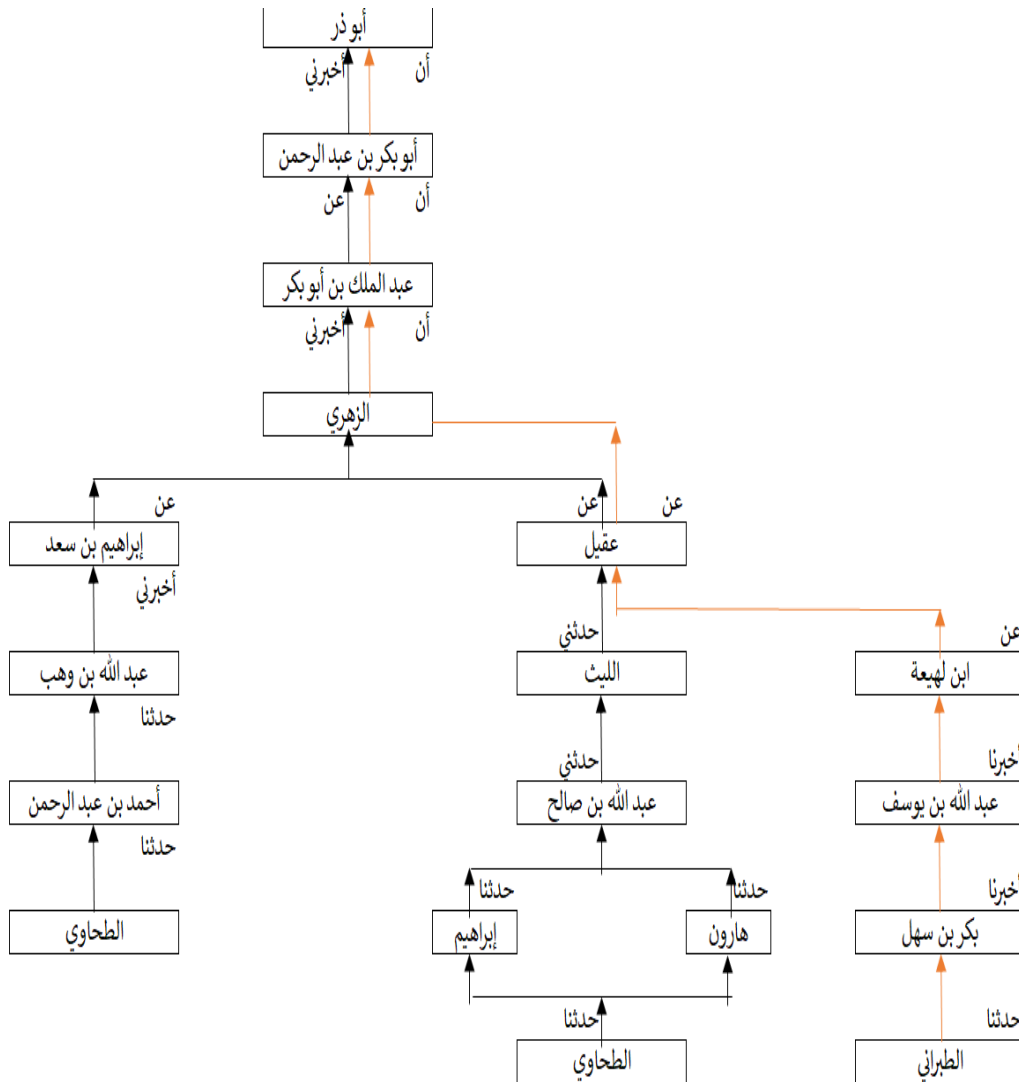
أبو ذر

أخبرني
أن

أبو بكر بن عبد الرحمن

عن
أن

عبد الملك بن أبو بكر

أخبرني
أن

الزهري

عن
عن
عن

إبراهيم بن سعد

عقيل

أخبرني

حدثني

عن

عبد الله بن وهب

الليث

ابن لهيعة

حدثنا

حدثني

أخبرنا

أحمد بن عبد الرحمن

عبد الله بن صالح

عبد الله بن يوسف

حدثنا

حدثنا
حدثنا

أخبرنا

الطحاوي

إبراهيم

هارون

بكر بن سهل

حدثنا

حدثنا

الطحاوي

الطبراني